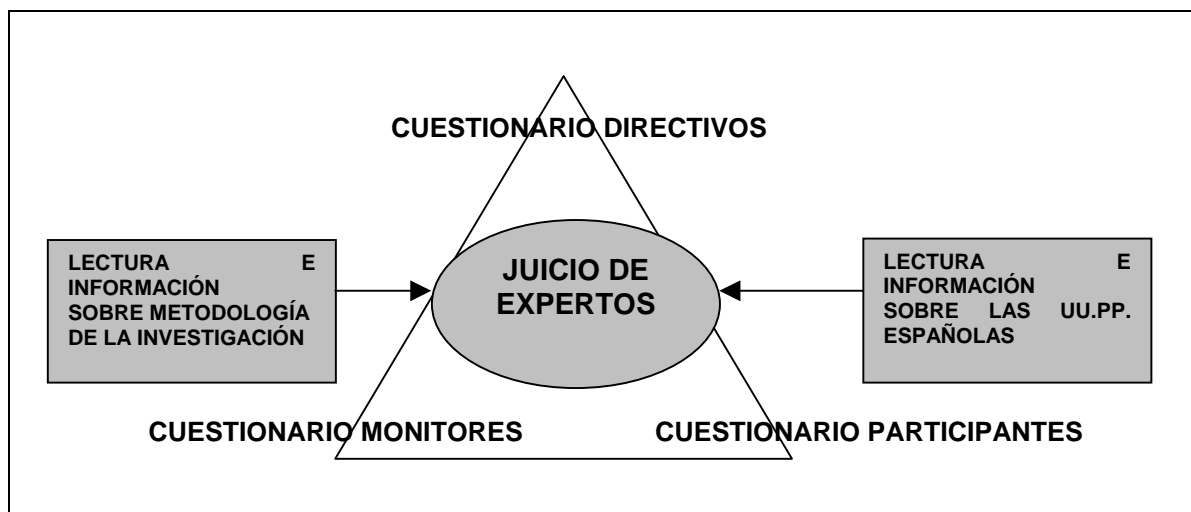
CUESTIONARIO DIRECTIVOS

LECTURA E INFORMACIÓN SOBRE METODOLOGÍA DE LA INVESTIGACIÓN

JUICIO DE EXPERTOS

LECTURA E INFORMACIÓN SOBRE LAS UU.PP. ESPAÑOLAS

CUESTIONARIO MONITORES

CUESTIONARIO PARTICIPANTES